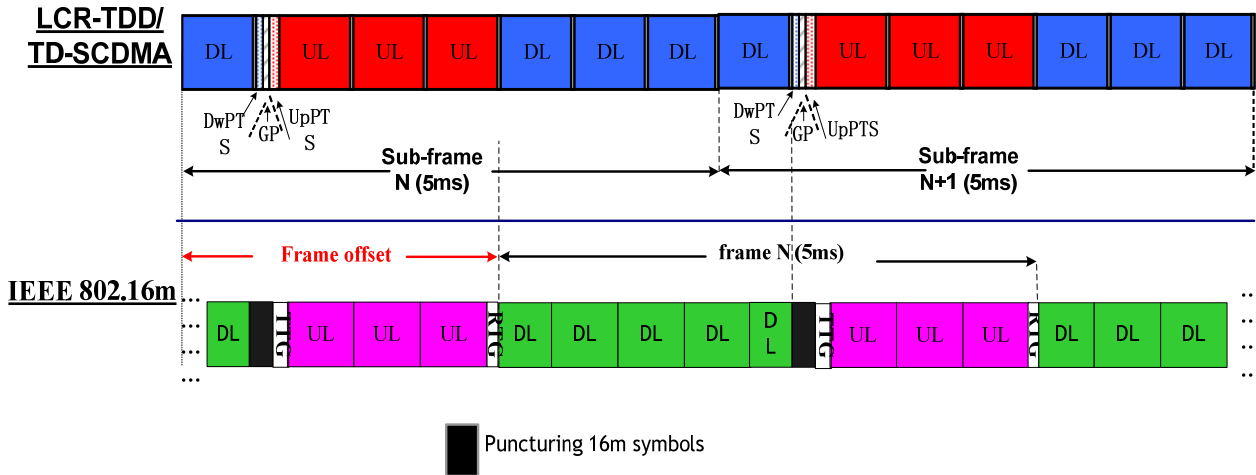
LCR-TDD/
TD-SCDMA

DL UL UL UL DL DL DL DL UL UL UL DL DL DL

DwPT
S
GP
UpPT
S

DwPT
S
GP
UpPTS

Sub-frame
N (5ms)

Sub-frame
N+1 (5ms)

Frame offset

frame N (5ms)

IEEE 802.16m

DL TTG UL UL UL RTG DL DL DL DL DL TTG UL UL UL RTG DL DL DL

Puncturing 16m symbols